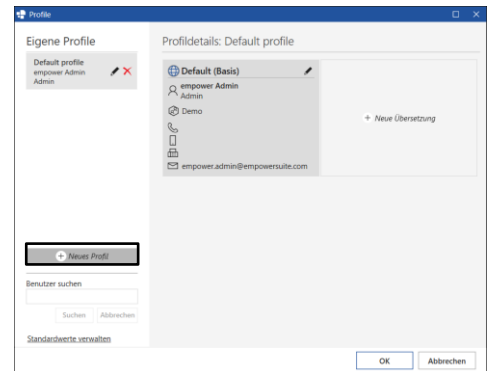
Profile

Eigene Profile

Default profile
empower Admin
Admin

Profildetails: Default profile

Default (Basis)

empower Admin
Admin

Demo

empower.admin@empowersuite.com

+ Neue Übersetzung

Neues Profil

Benutzer suchen

Suchen Abbrechen

Standardwerte verwalten

OK Abbrechen